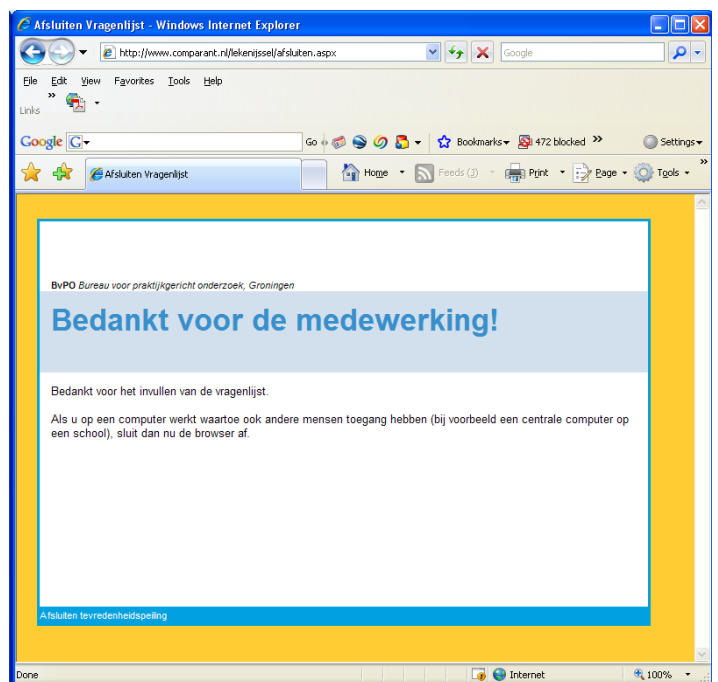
Afsluiten Vragenlijst - Windows Internet Explorer

http://www.comparant.nl/lekenijssel/afsluiten.aspx

Google

File Edit View Favorites Tools Help

Links

Google G Go Bookmarks 472 blocked Settings

Afsluiten Vragenlijst

Home Feeds (J) Print Page Tools

BvPO Bureau voor praktijkgericht onderzoek, Groningen

Bedankt voor de medewerking!

Bedankt voor het invullen van de vragenlijst.

Als u op een computer werkt waartoe ook andere mensen toegang hebben (bij voorbeeld een centrale computer op een school), sluit dan nu de browser af.

Afsluiten tevredenheidspeiling

Done Internet 100%